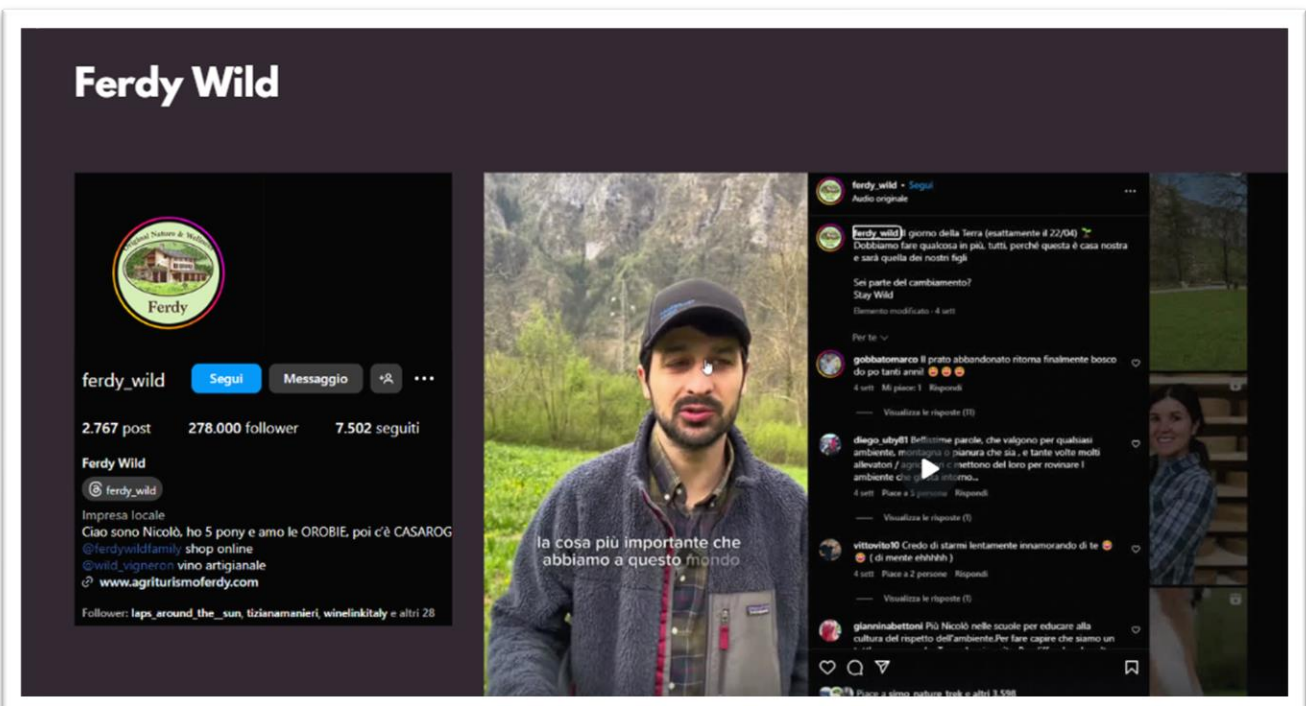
Ferdy Wild

Agriturismo Natura & Wellness
Ferdy

ferdy_wild Segui Messaggio

2.767 post 278.000 follower 7.502 seguiti

Ferdy Wild
ferdy_wild
Impresa locale
Ciao sono Nicolò, ho 5 pony e amo le OROBIE, poi c'è CASAROG
@ferdywildfamily shop online
@wild_vigneron vino artigianale
www.agriturismoferdy.com

Follower: laps_around_the__sun, tizianamanieri, winelinkitaly e altri 28

la cosa più importante che abbiamo a questo mondo

ferdy_wild • Segui
Audio originale

ferdy_wild Il giorno della Terra (esattamente il 22/04) 🌱
Dobbiamo fare qualcosa in più, tutti, perché questa è casa nostra e sarà quella dei nostri figli

Sei parte del cambiamento?
Stay Wild

Elemento modificato · 4 sett

Per te

gobbatomarco Il prato abbandonato ritorna finalmente bosco do po tanti anni! 😍😍😍
4 sett Mi piace: 1 Rispondi
Visualizza le risposte (11)

diego_uby81 Bellissime parole, che valgono per qualsiasi ambiente, montagna o pianura che sia , e tante volte molti allevatori / agri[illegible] mettono del loro per rovinare l ambiente che gira intorno...
4 sett Piace a 5 persone Rispondi
Visualizza le risposte (1)

vittovito10 Credo di starmi lentamente innamorando di te 😍 ( di mente ehhhhh )
4 sett Piace a 2 persone Rispondi
Visualizza le risposte (1)

giannínabettoni Più Nicolò nelle scuole per educare alla cultura del rispetto dell'ambiente.Per fare capire che siamo un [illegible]

Piace a simo_nature_trek e altri 3.598